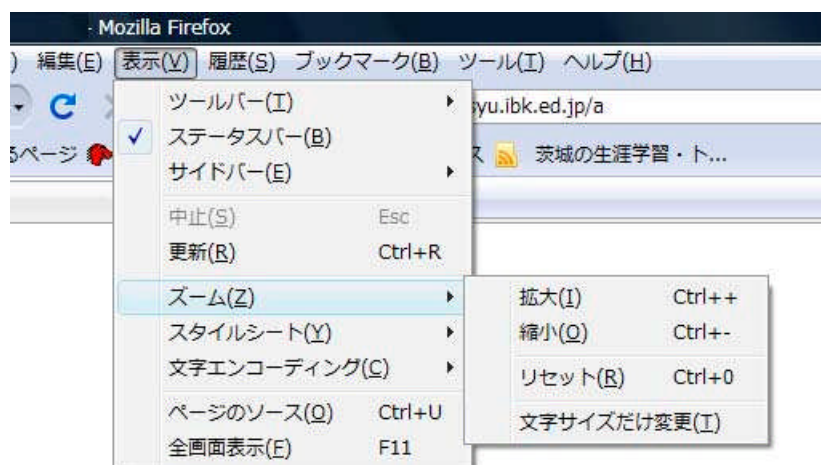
- Mozilla Firefox

) 編集(E) 表示(V) 履歴(S) ブックマーク(B) ツール(T) ヘルプ(H)

syu.ibk.ed.jp/a

るページ

ス 茨城の生涯学習・ト...

ツールバー(T)
ステータスバー(B)
サイドバー(E)
中止(S) Esc
更新(R) Ctrl+R
ズーム(Z)
スタイルシート(Y)
文字エンコーディング(C)
ページのソース(O) Ctrl+U
全画面表示(F) F11

拡大(I) Ctrl++
縮小(O) Ctrl+-
リセット(R) Ctrl+0
文字サイズだけ変更(T)